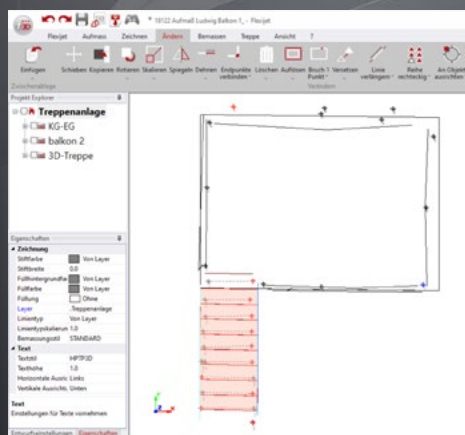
* 18122 Aufmaß Ludwig Balkon 1_ - Flexijet

Flexijet Aufmass Zeichnen Ändern Bemassen Treppe Ansicht ?

Einfügen Schieben Kopieren Rotieren Skalieren Spiegeln Dehnen Endpunkte verbinden Löschen Auflösen Bruch 1 Punkt Versetzen Linie verlängern Rechteck Reihe rechteckig An Objekt ausrichten

Zwischenablage Verändern

Projekt Explorer

Treppenanlage
KG-EG
balkon 2
3D-Treppe

Eigenschaften

Zeichnung
Stiftfarbe Von Layer
Stiftbreite 0.0
Füllhintergrundfar Von Layer
Füllfarbe Von Layer
Füllung Ohne
Layer Treppenanlage
Linientyp Von Layer
Linientypskalierun 1.0
Bemassungsstil STANDARD
Text
Textstil HPTF3D
Texthöhe 1.0
Horizontale Ausric Links
Vertikale Ausricht. Unten

Text
Einstellungen für Texte vornehmen

Entwurfseinstellungen Eigenschaften